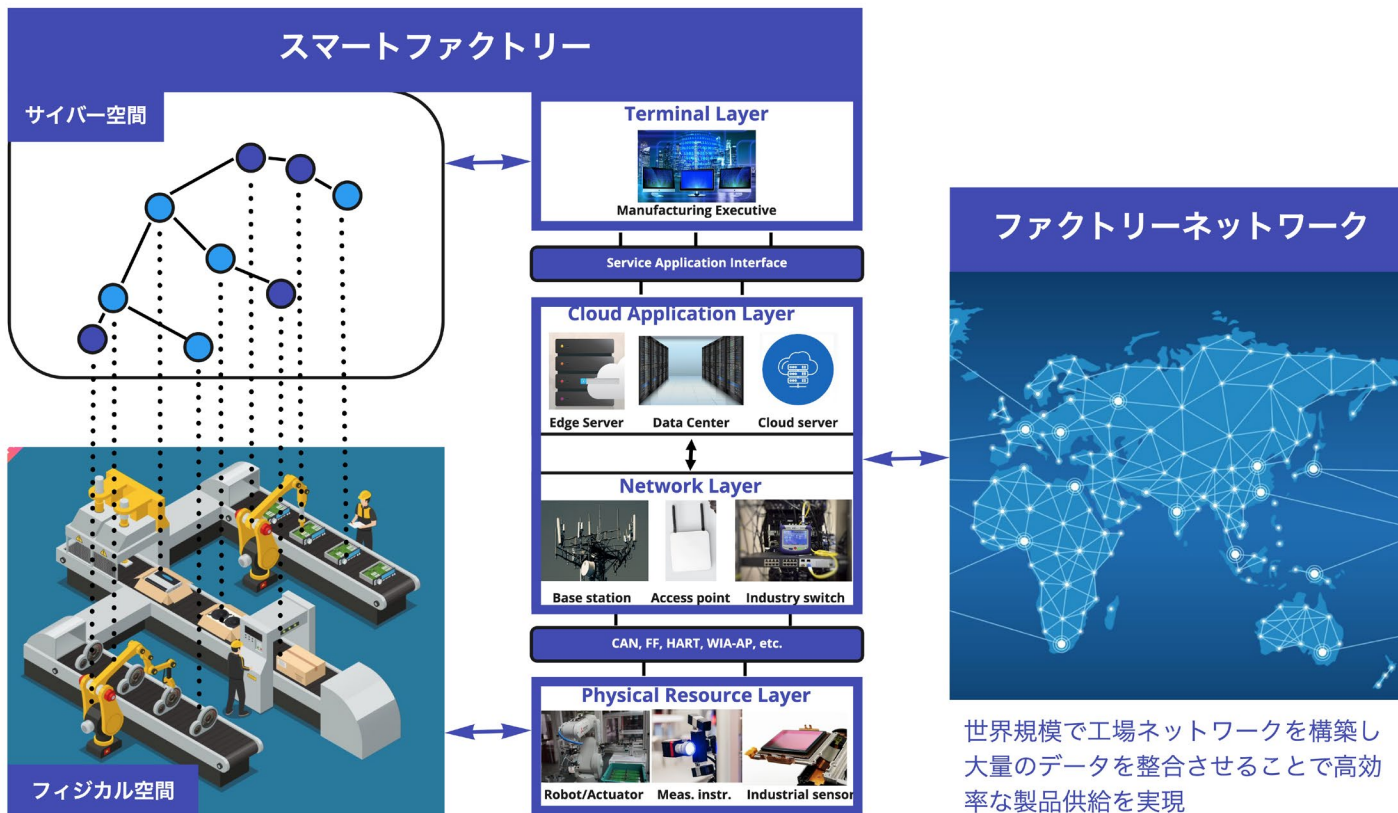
スマートファクトリー

サイバー空間

Terminal Layer

Manufacturing Executive

Service Application Interface

Cloud Application Layer

Edge Server

Data Center

Cloud server

Network Layer

Base station

Access point

Industry switch

CAN, FF, HART, WIA-AP, etc.

Physical Resource Layer

Robot/Actuator

Meas. instr.

Industrial sensor

フィジカル空間

ファクトリーネットワーク

世界規模で工場ネットワークを構築し大量のデータを整合させることで高効率な製品供給を実現